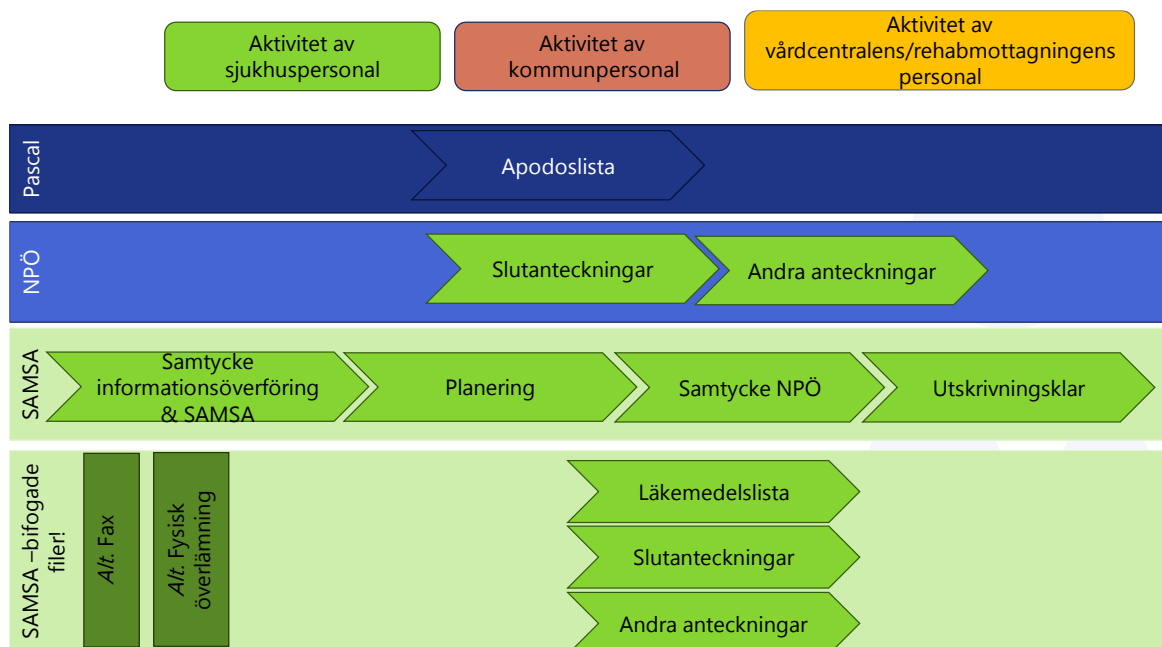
Aktivitet av sjukhuspersonal

Aktivitet av kommunpersonal

Aktivitet av vårdcentralens/rehabmottagningens personal

Pascal

Apodoslista

NPÖ

Slutanteckningar

Andra anteckningar

SAMSA

Samtycke informationsöverföring & SAMSA

Planering

Samtycke NPÖ

Utskrivningsklar

SAMSA –bifogade filer!

*Alt.* Fax

*Alt.* Fysisk överlämning

Läkemedelslista

Slutanteckningar

Andra anteckningar